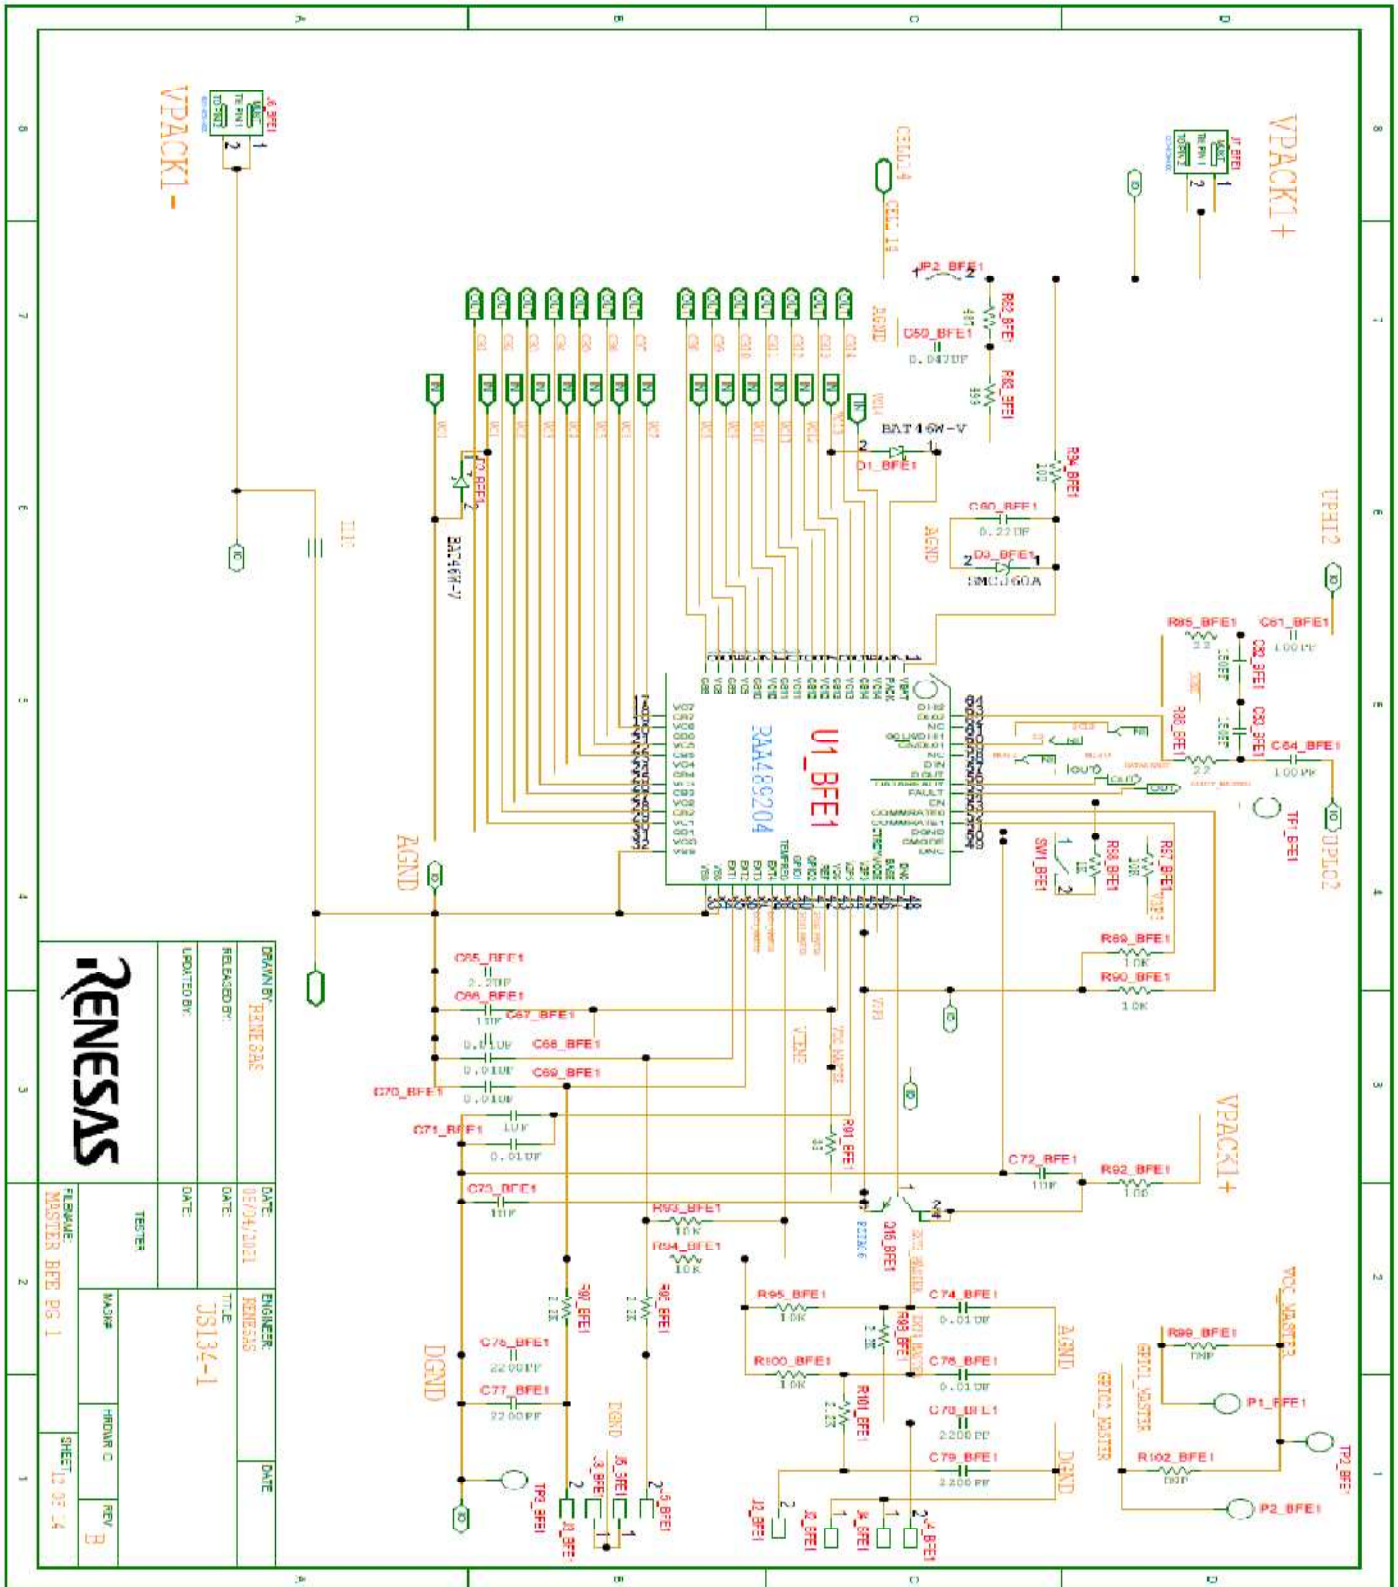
VPACK1-
J6_BFE1
VPACK1+
J7_BFE1
CELL4
CELL 18
JP2_BFE1
R82_BFE1
C59_BFE1
0.047UF
R83_BFE1
BAT46W-V
D1_BFE1
R84_BFE1
C60_BFE1
0.22UF
AGND
D3_BFE1
SMCJ60A
UPHL2
R85_BFE1
C61_BFE1
100PF
C62_BFE1
C63_BFE1
R86_BFE1
C64_BFE1
100PF
UPHL2
TP1_BFE1
U1_BFE1
RAA489204
BAT46W-V
D2_BFE1
AGND
SW1_BFE1
R88_BFE1
R87_BFE1
R89_BFE1
10K
R90_BFE1
10K
C65_BFE1
2.2UF
C66_BFE1
1UF
C67_BFE1
0.01UF
C68_BFE1
0.01UF
C69_BFE1
C70_BFE1
0.01UF
C71_BFE1
1UF
0.01UF
C73_BFE1
1UF
R91_BFE1
VPACK1+
C72_BFE1
1UF
R92_BFE1
1.0K
Q16_BFE1
R93_BFE1
10K
R94_BFE1
10K
R97_BFE1
2.2K
R96_BFE1
2.2K
C76_BFE1
2200PF
C77_BFE1
2200PF
DGND
R95_BFE1
10K
C74_BFE1
0.01UF
R100_BFE1
10K
C75_BFE1
0.01UF
R101_BFE1
C78_BFE1
2200PF
C79_BFE1
2200PF
AGND
DGND
R99_BFE1
DNP
P1_BFE1
R102_BFE1
DNP
P2_BFE1
TP2_BFE1
TP3_BFE1
J1_BFE1
J3_BFE1
J5_BFE1
J2_BFE1
J4_BFE1
RENESAS
DRAWN BY: RENESAS
RELEASED BY:
UPDATED BY:
DATE: 08/04/2021
DATE:
DATE:
ENGINEER: RENESAS
TITLE: JS134-1
TESTER
FILENAME: MASTER BFE PG 1
MASK#
HRDWR ID
SHEET 12 OF 14
REV B
DATE